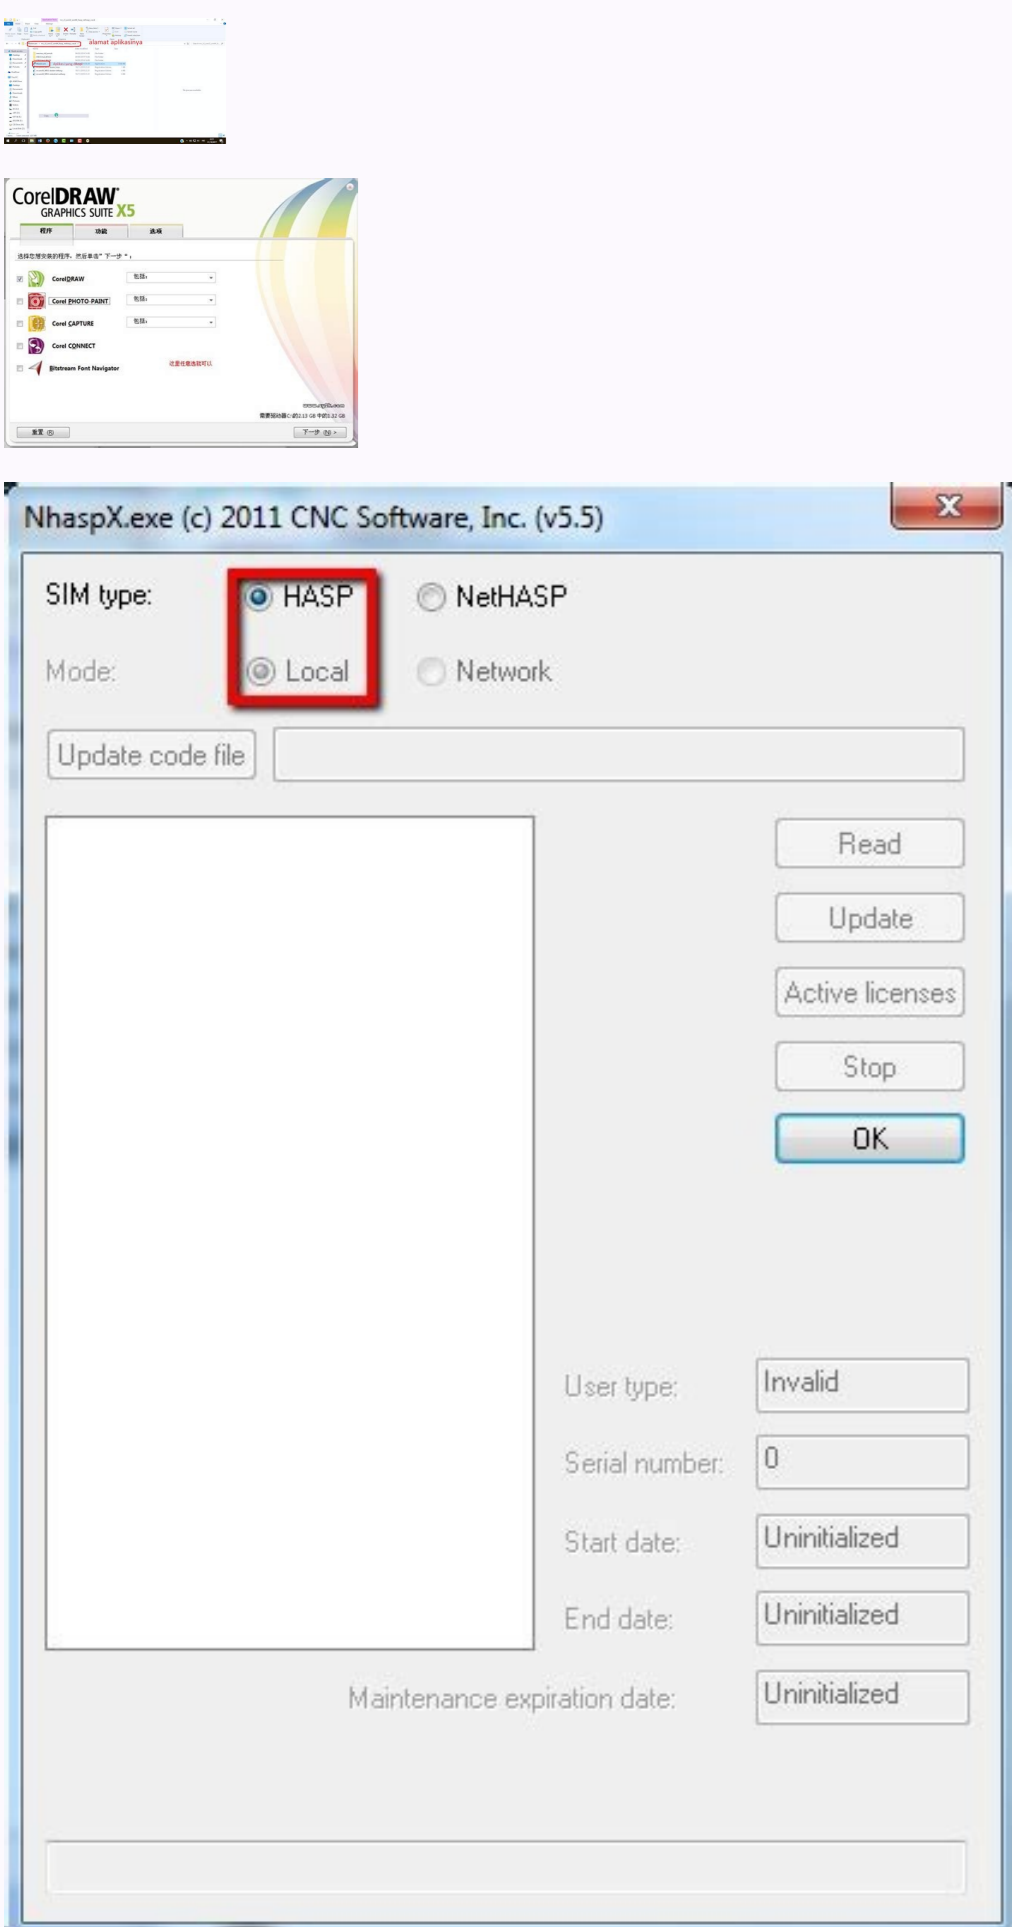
alamat aplikasinya

CorelDRAW GRAPHICS SUITE X5

程序 功能 选项

选择您想安装的程序，然后单击"下一步"。

CorelDRAW 包括：
Corel PHOTO-PAINT 包括：
Corel CAPTURE 包括：
Corel CONNECT
Bitstream Font Navigator 这是任意选择可以

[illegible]

重置 下一步

NhaspX.exe (c) 2011 CNC Software, Inc. (v5.5)

SIM type: HASP NetHASP

Mode: Local Network

Update code file

Read

Update

Active licenses

Stop

OK

User type: Invalid

Serial number: 0

Start date: Uninitialized

End date: Uninitialized

Maintenance expiration date: Uninitialized